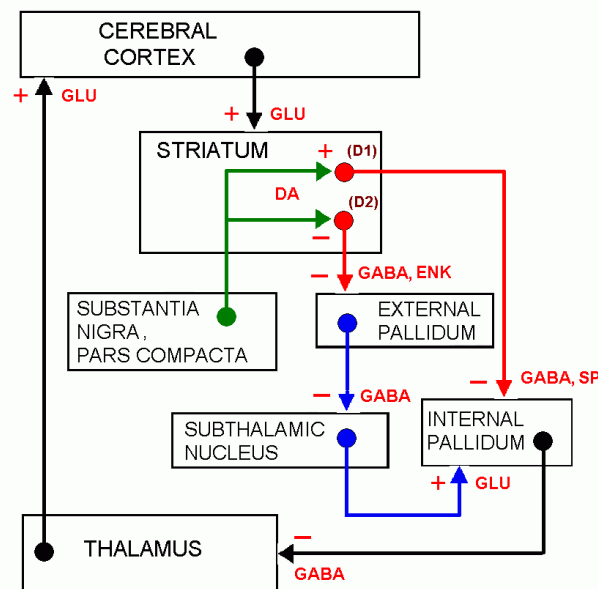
CEREBRAL CORTEX

+ GLU

+ GLU

STRIATUM

+ (D1)

DA

(D2)

−

− GABA, ENK

SUBSTANTIA NIGRA, PARS COMPACTA

EXTERNAL PALLIDUM

− GABA, SP

− GABA

SUBTHALAMIC NUCLEUS

INTERNAL PALLIDUM

+ GLU

THALAMUS

−

GABA